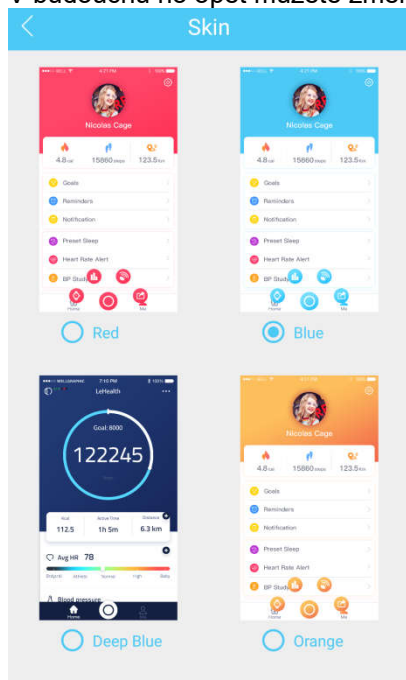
V budoucnu ho opět můžete změ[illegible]

Skin

Nicolas Cage
4.8 cal 15860 steps 123.5 km
Goals
Reminders
Notification
Preset Sleep
Heart Rate Alert
BP Stud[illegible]
Home Me

Red

Nicolas Cage
4.8 cal 15860 steps 123.5 km
Goals
Reminders
Notification
Preset Sleep
Heart Rate Alert
BP Stud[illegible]
Home Me

Blue

7:15 PM
LeHealth
Goal: 8000
122245
Kcal 112.5
Active Time 1h 5m
Distance 6.3 km
Avg HR 78
Blood pressure
Home

Deep Blue

Nicolas Cage
4.8 cal 15860 steps 123.5 km
Goals
Reminders
Notification
Preset Sleep
Heart Rate Alert
BP Stud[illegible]
Home Me

Orange